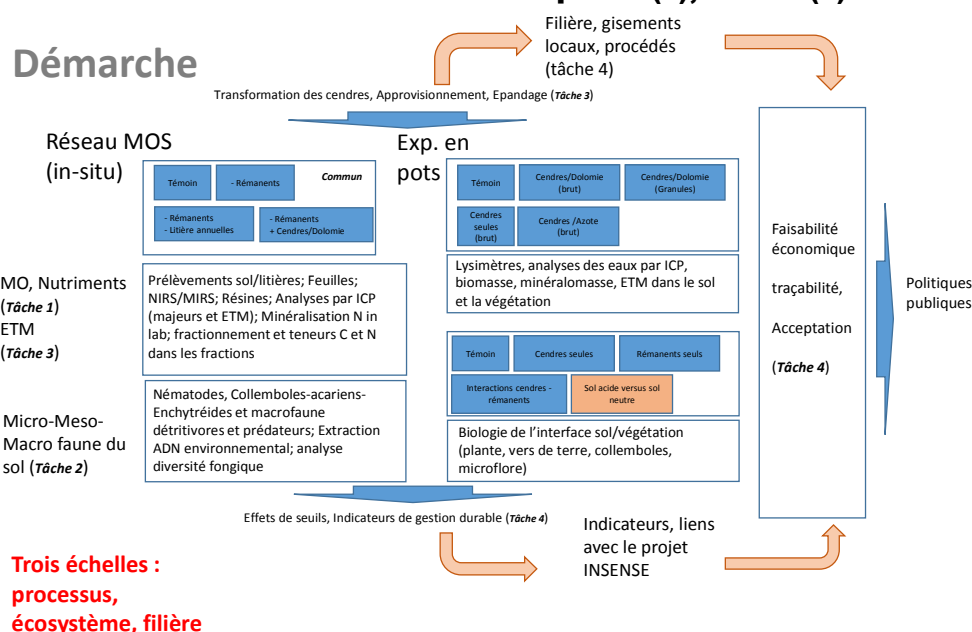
Démarche

Filière, gisements locaux, procédés (tâche 4)

Transformation des cendres, Approvisionnement, Epandage (*Tâche 3*)

Réseau MOS (in-situ)

Témoin

- Rémanents

*Commun*

- Rémanents
- Litière annuelles

- Rémanents
+ Cendres/Dolomie

Exp. en pots

Témoin

Cendres/Dolomie (brut)

Cendres/Dolomie (Granules)

Cendres seules (brut)

Cendres /Azote (brut)

MO, Nutriments (***Tâche 1***) ETM (***Tâche 3***)

Prélèvements sol/litières; Feuilles; NIRS/MIRS; Résines; Analyses par ICP (majeurs et ETM); Minéralisation N in lab; fractionnement et teneurs C et N dans les fractions

Lysimètres, analyses des eaux par ICP, biomasse, minéralomasse, ETM dans le sol et la végétation

Témoin

Cendres seules

Rémanents seuls

Interactions cendres - rémanents

Sol acide versus sol neutre

Micro-Meso-Macro faune du sol (***Tâche 2***)

Nématodes, Collemboles-acariens-Enchytréides et macrofaune détritivores et prédateurs; Extraction ADN environnemental; analyse diversité fongique

Biologie de l'interface sol/végétation (plante, vers de terre, collemboles, microflore)

Faisabilité économique

traçabilité,

Acceptation

(***Tâche 4***)

Politiques publiques

Effets de seuils, Indicateurs de gestion durable (*Tâche 4*)

Indicateurs, liens avec le projet INSENSE

Trois échelles : processus, écosystème, filière